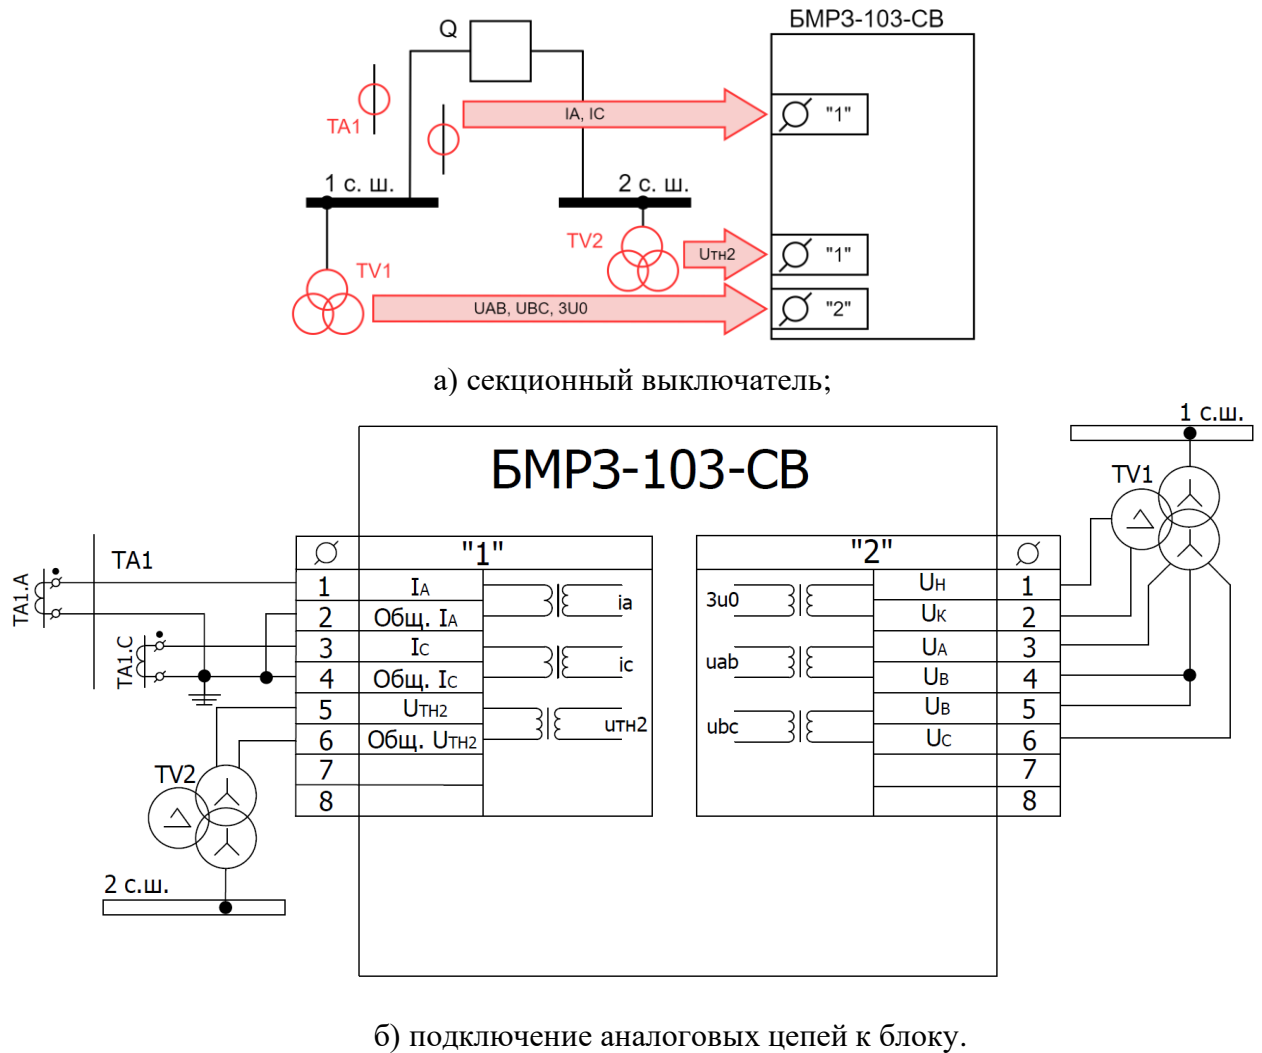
Q
БМРЗ-103-СВ
TA1
IA, IC
"1"
1 с. ш.
2 с. ш.
TV2
Uтн2
"1"
TV1
UAB, UBC, 3U0
"2"

а) секционный выключатель;

1 с.ш.
БМРЗ-103-СВ
TV1
TA1
"1"
"2"
TA1.A
TA1.C
1
$I_A$
2
Общ. $I_A$
ia
3
$I_C$
4
Общ. $I_C$
ic
5
$U_{TH2}$
6
Общ. $U_{TH2}$
uтн2
7
8
3u0
uab
ubc
$U_H$
1
$U_K$
2
$U_A$
3
$U_B$
4
$U_B$
5
$U_C$
6
7
8
TV2
2 с.ш.

б) подключение аналоговых цепей к блоку.